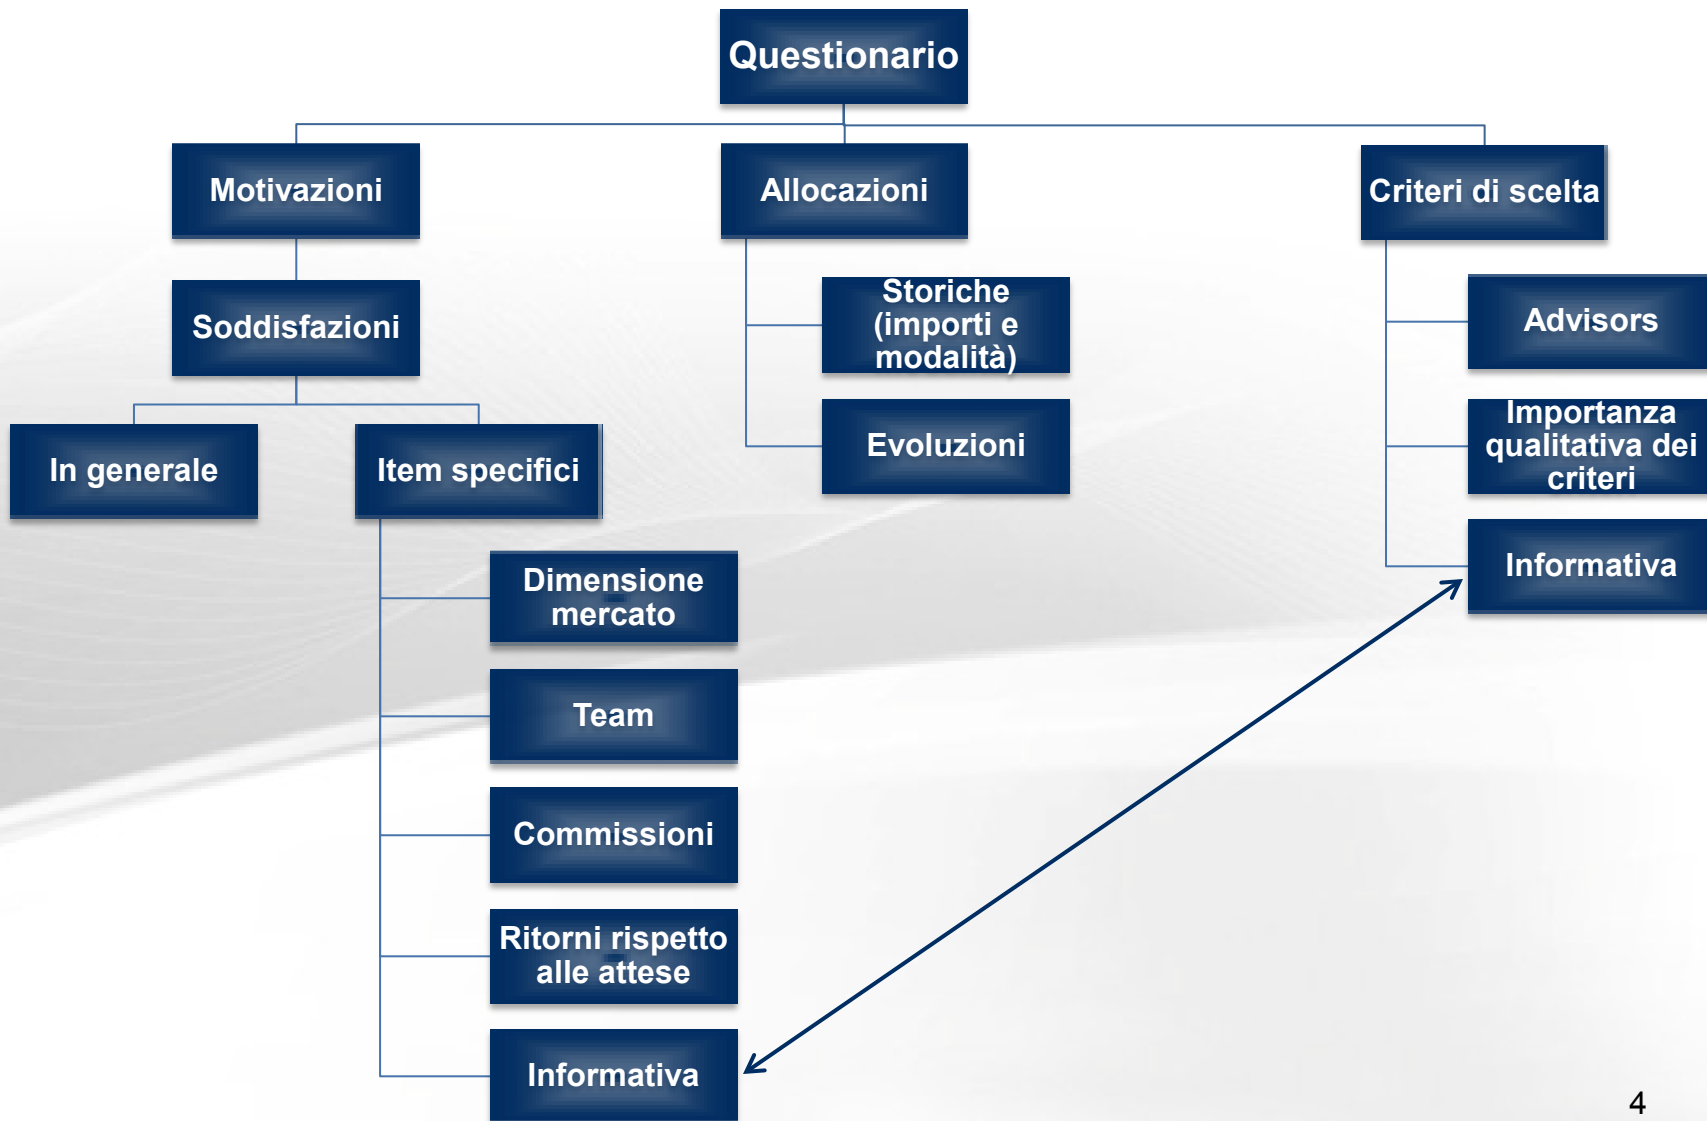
Questionario

Motivazioni

Allocazioni

Criteri di scelta

Soddisfazioni

Storiche (importi e modalità)

Advisors

In generale

Item specifici

Evoluzioni

Importanza qualitativa dei criteri

Informativa

Dimensione mercato

Team

Commissioni

Ritorni rispetto alle attese

Informativa

4